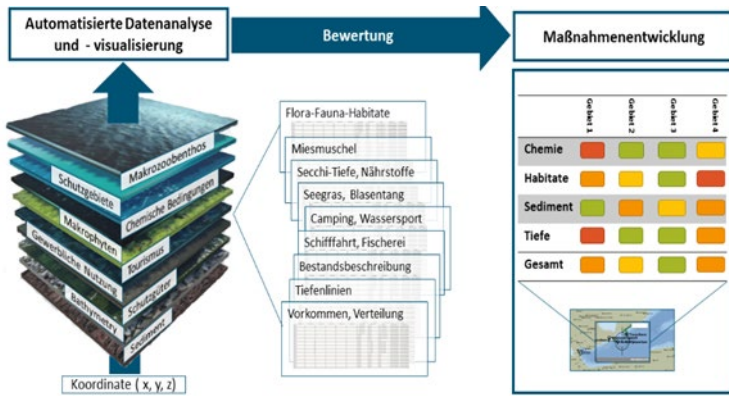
Automatisierte Datenanalyse und - visualisierung

Bewertung

Maßnahmenentwicklung

Makrozoobenthos
Schutzgebiete
Chemische Bedingungen
Makrophyten
Tourismus
Gewerbliche Nutzung
Schutzgüter
Bathymetry
Sediment

Koordinate ( x, y, z)

Flora-Fauna-Habitate
Miesmuschel
Secchi-Tiefe, Nährstoffe
Seegras, Blasentang
Camping, Wassersport
Schifffahrt, Fischerei
Bestandsbeschreibung
Tiefenlinien
Vorkommen, Verteilung

| | Gebiet 1 | Gebiet 2 | Gebiet 3 | Gebiet 4 |
|---|---|---|---|---|
| Chemie | | | | |
| Habitate | | | | |
| Sediment | | | | |
| Tiefe | | | | |
| Gesamt | | | | |